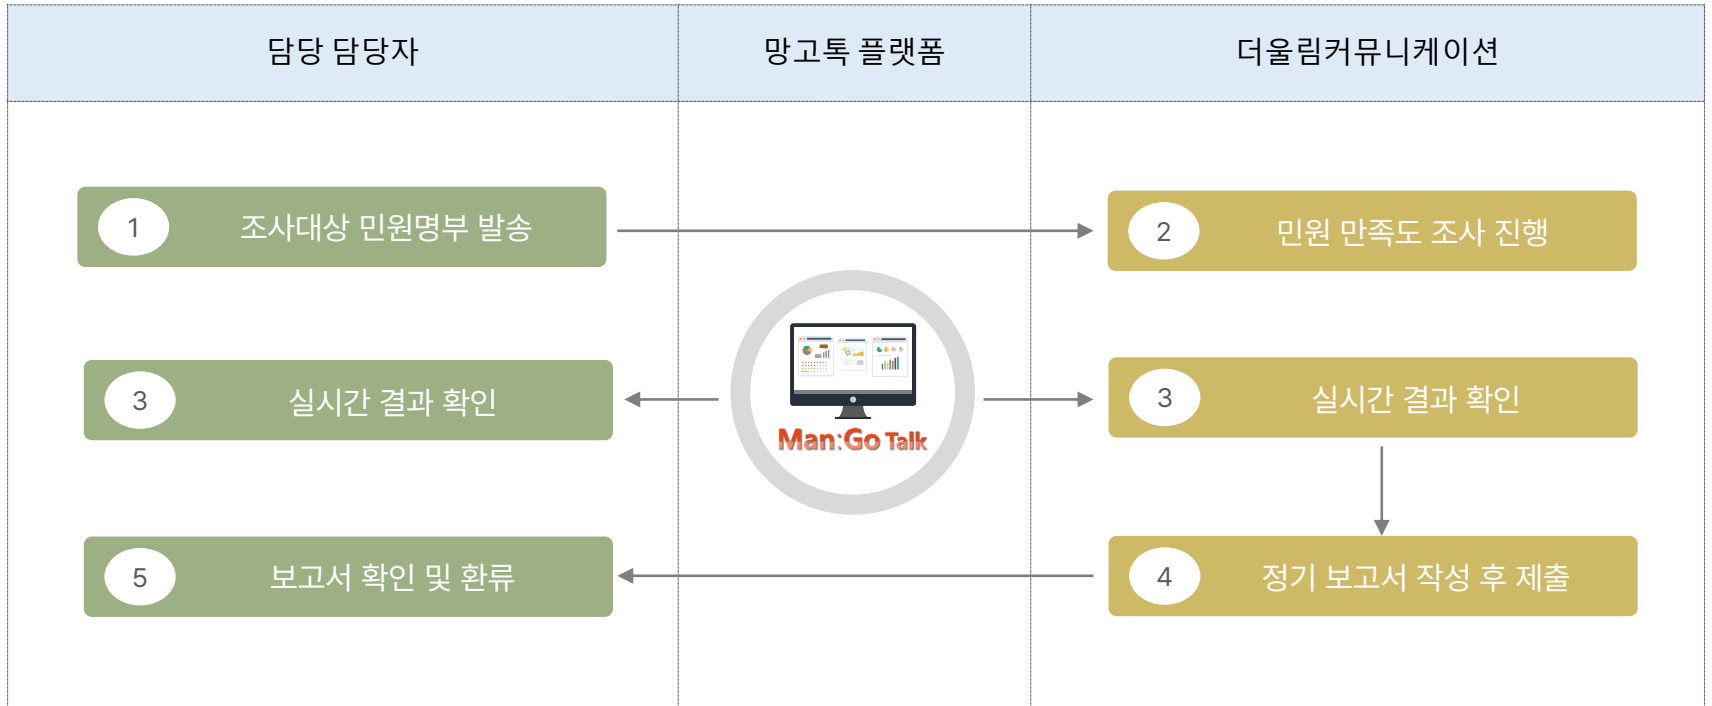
| 담당 담당자 | 망고톡 플랫폼 | 더울림커뮤니케이션 |
|---|---|---|

1 조사대상 민원명부 발송

2 민원 만족도 조사 진행

3 실시간 결과 확인

Man:Go Talk

3 실시간 결과 확인

5 보고서 확인 및 환류

4 정기 보고서 작성 후 제출